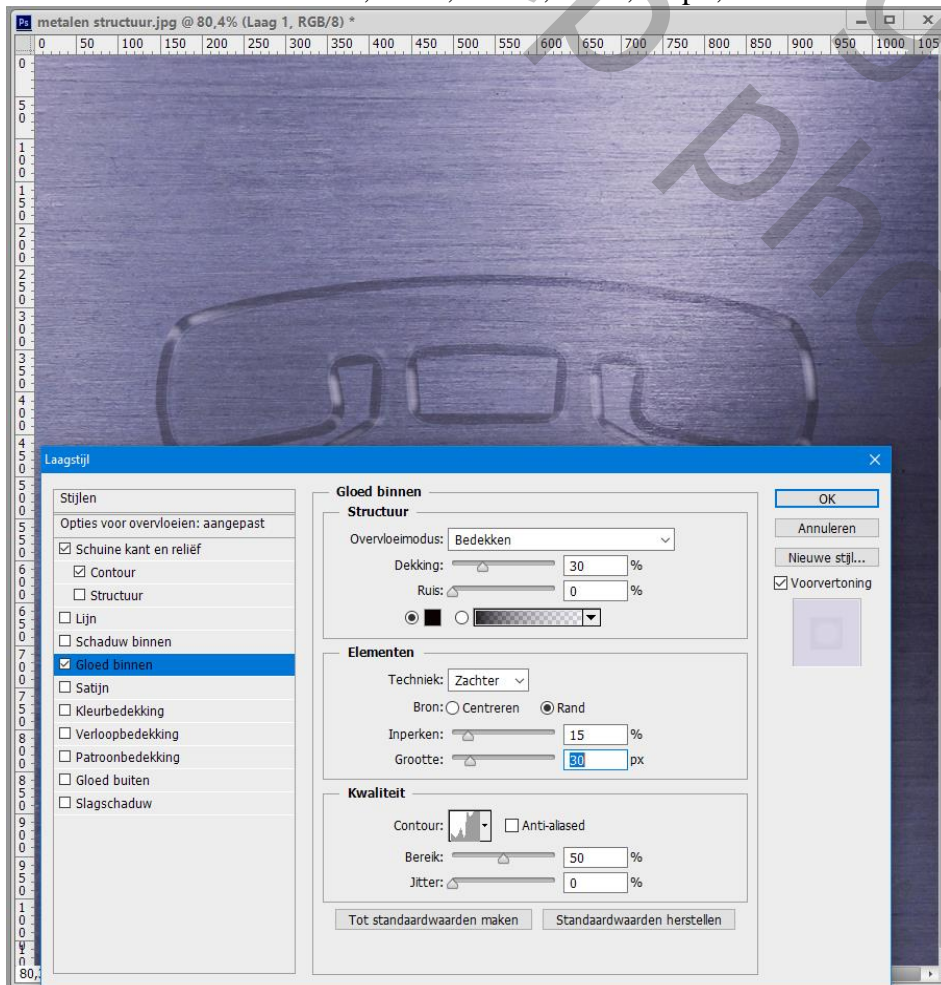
metalen structuur.jpg @ 80,4% (Laag 1, RGB/8) *

0 50 100 150 200 250 300 350 400 450 500 550 600 650 700 750 800 850 900 950 1000 105

Laagstijl

Stijlen
Opties voor overvloeien: aangepast
☑ Schuine kant en reliëf
☑ Contour
☐ Structuur
☐ Lijn
☐ Schaduw binnen
☑ Gloed binnen
☐ Satijn
☐ Kleurbedekking
☐ Verloopbedekking
☐ Patroonbedekking
☐ Gloed buiten
☐ Slagschaduw

Gloed binnen
Structuur
Overvloeimodus: Bedekken
Dekking: 30 %
Ruis: 0 %

Elementen
Techniek: Zachter
Bron: ○ Centreren ◉ Rand
Inperken: 15 %
Grootte: 30 px

Kwaliteit
Contour: ☐ Anti-aliased
Bereik: 50 %
Jitter: 0 %

Tot standaardwaarden maken
Standaardwaarden herstellen

OK
Annuleren
Nieuwe stijl...
☑ Voorvertoning

80,